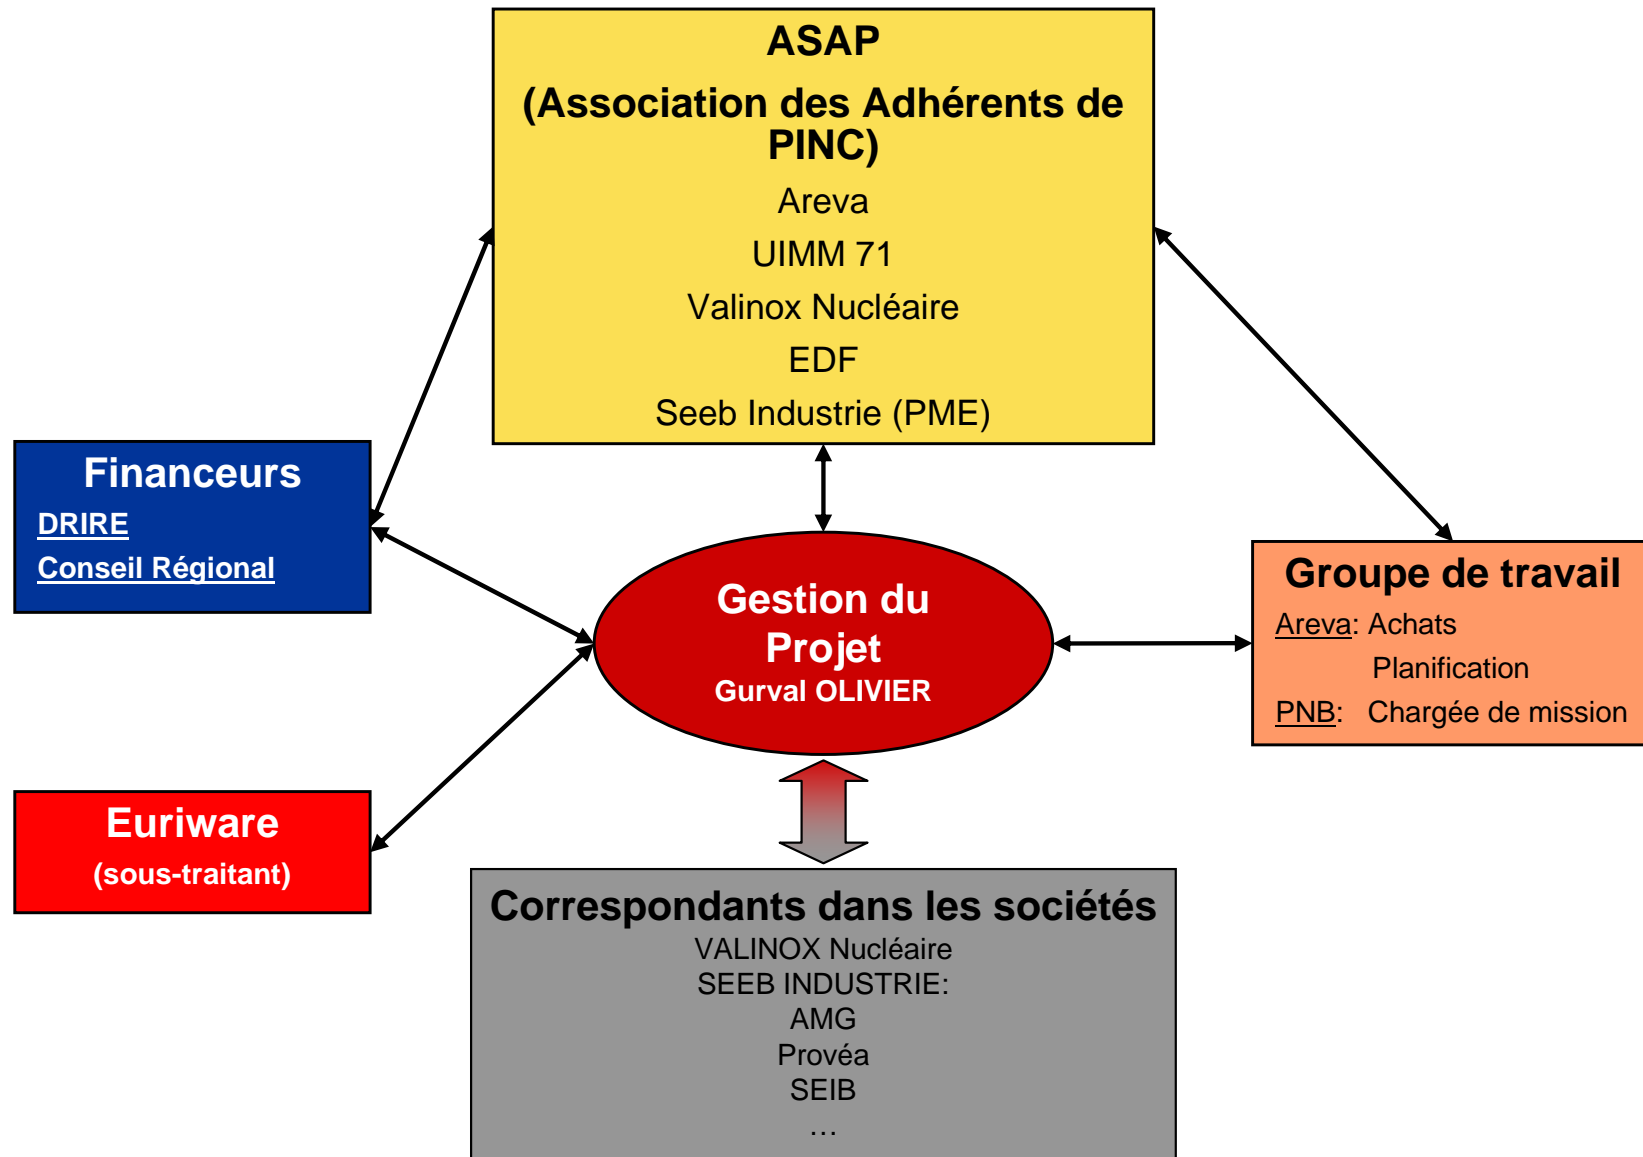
ASAP
(Association des Adhérents de PINC)
Areva
UIMM 71
Valinox Nucléaire
EDF
Seeb Industrie (PME)

Financeurs
DRIRE
Conseil Régional

Gestion du Projet
Gurval OLIVIER

Groupe de travail
Areva: Achats
Planification
PNB: Chargée de mission

Euriware
(sous-traitant)

Correspondants dans les sociétés
VALINOX Nucléaire
SEEB INDUSTRIE:
AMG
Provéa
SEIB
…